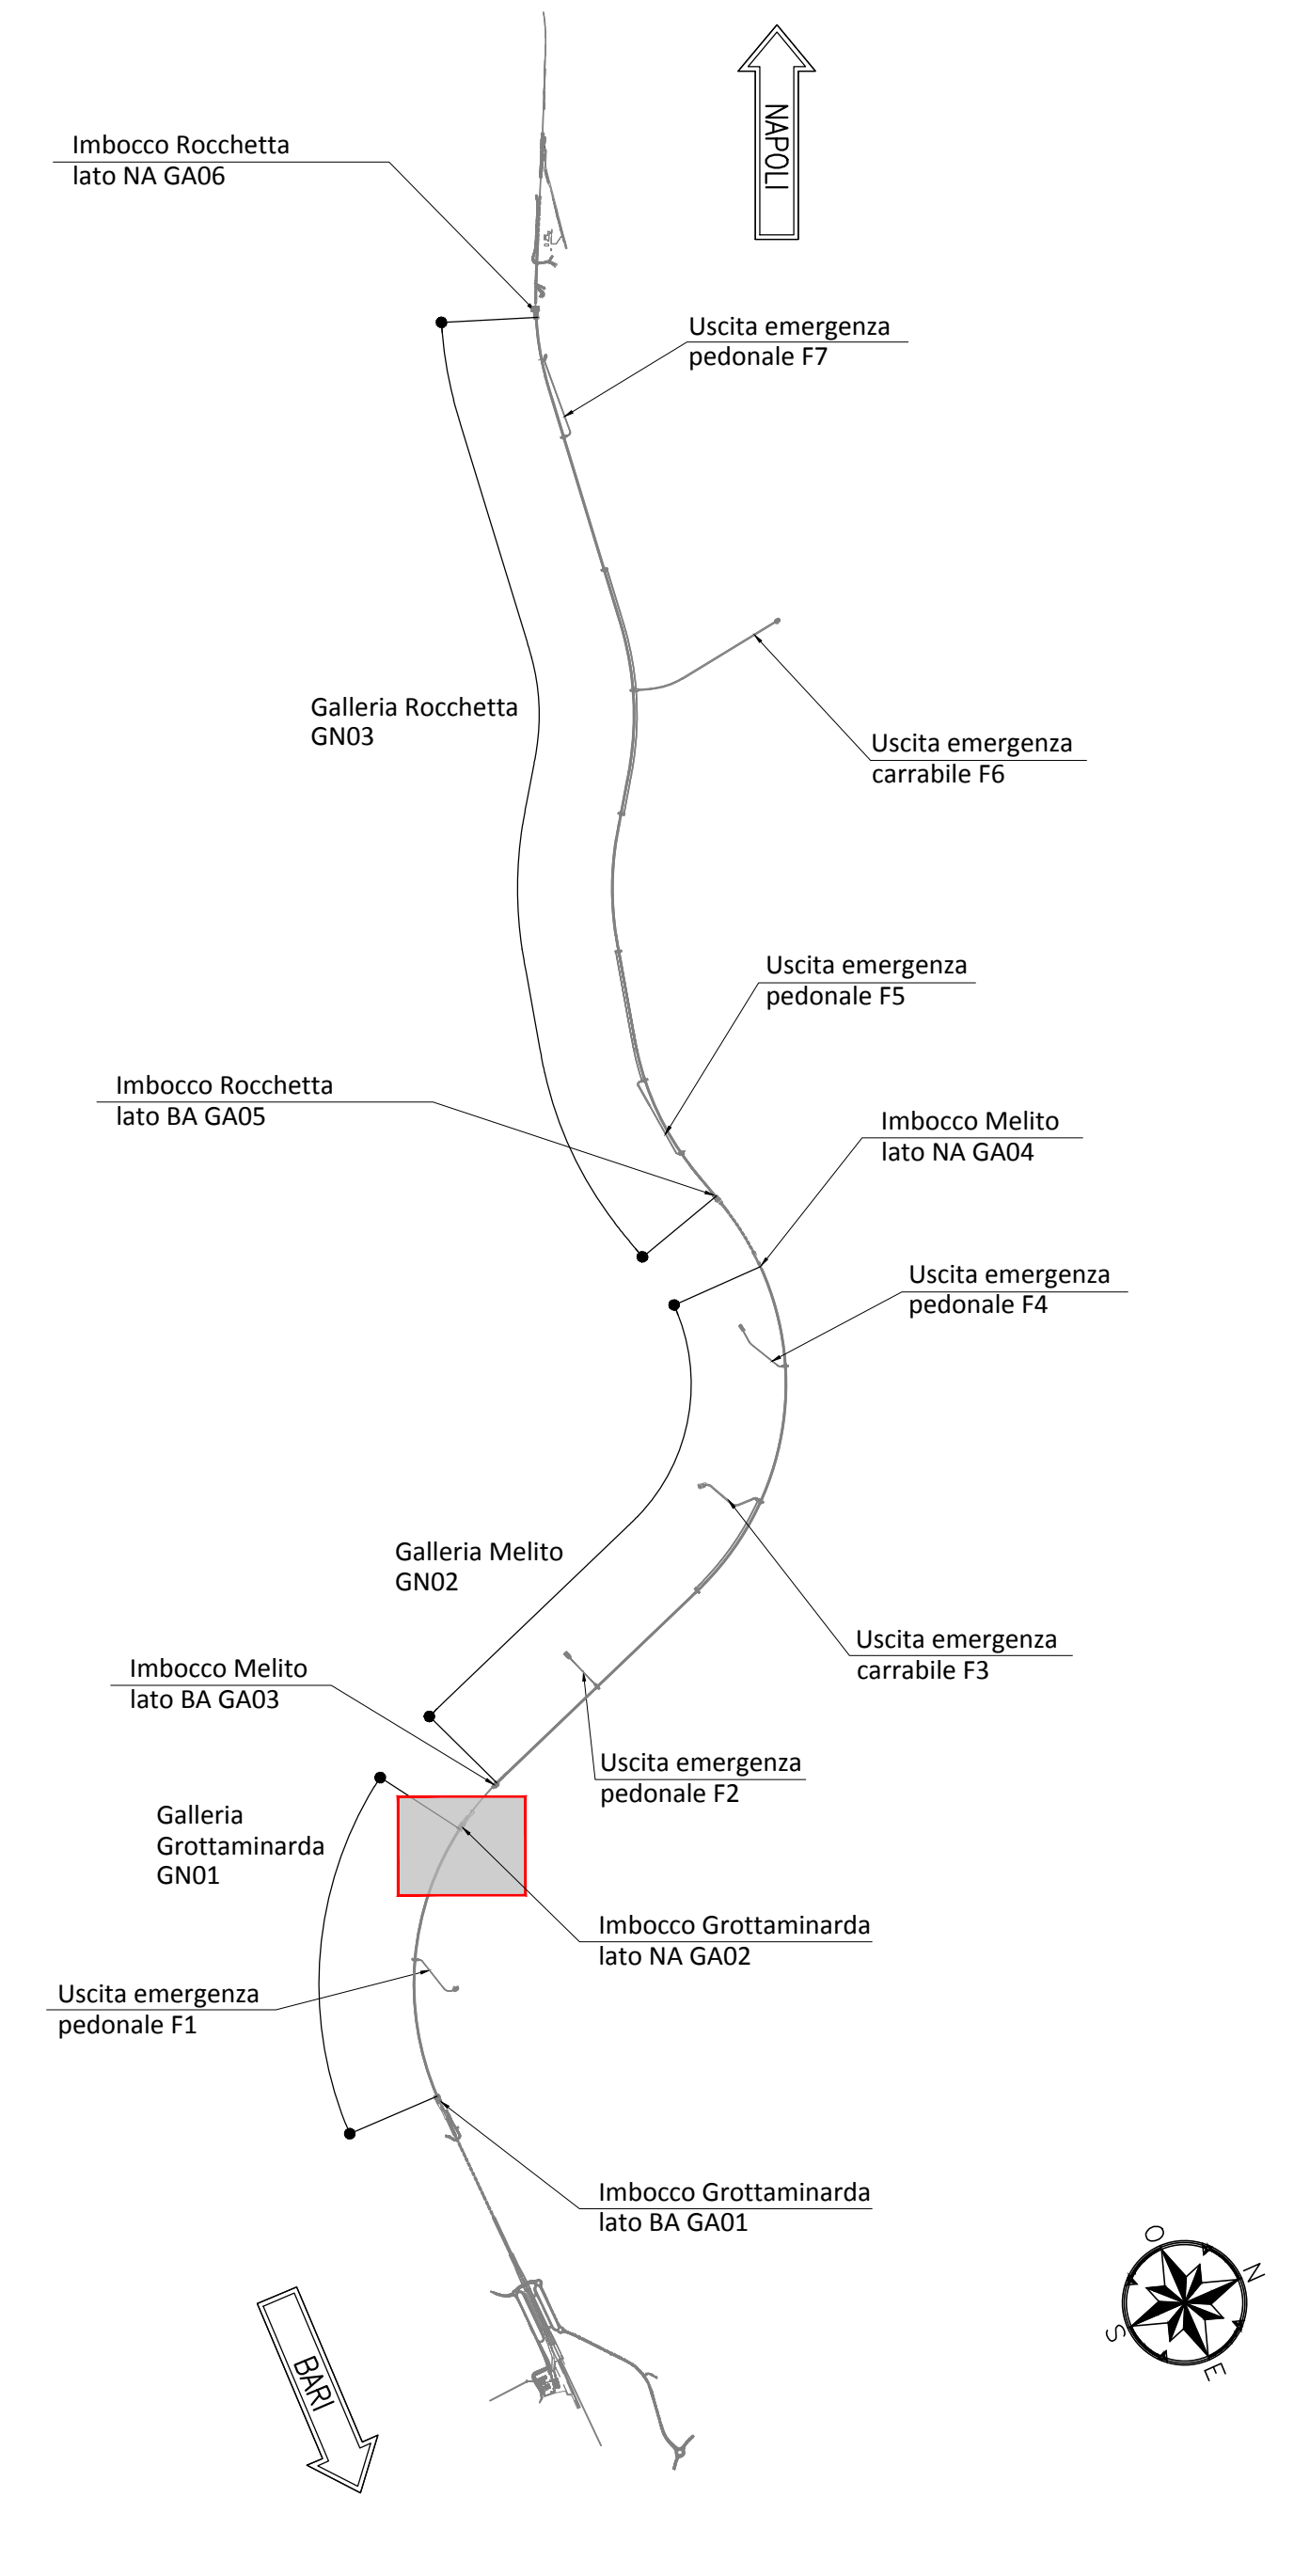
NAPOLI

Imbocco Rocchetta
lato NA GA06

Uscita emergenza
pedonale F7

Galleria Rocchetta
GN03

Uscita emergenza
carrabile F6

Uscita emergenza
pedonale F5

Imbocco Rocchetta
lato BA GA05

Imbocco Melito
lato NA GA04

Uscita emergenza
pedonale F4

Galleria Melito
GN02

Uscita emergenza
carrabile F3

Imbocco Melito
lato BA GA03

Uscita emergenza
pedonale F2

Galleria
Grottaminarda
GN01

Imbocco Grottaminarda
lato NA GA02

Uscita emergenza
pedonale F1

Imbocco Grottaminarda
lato BA GA01

BARI

O
N
S
E